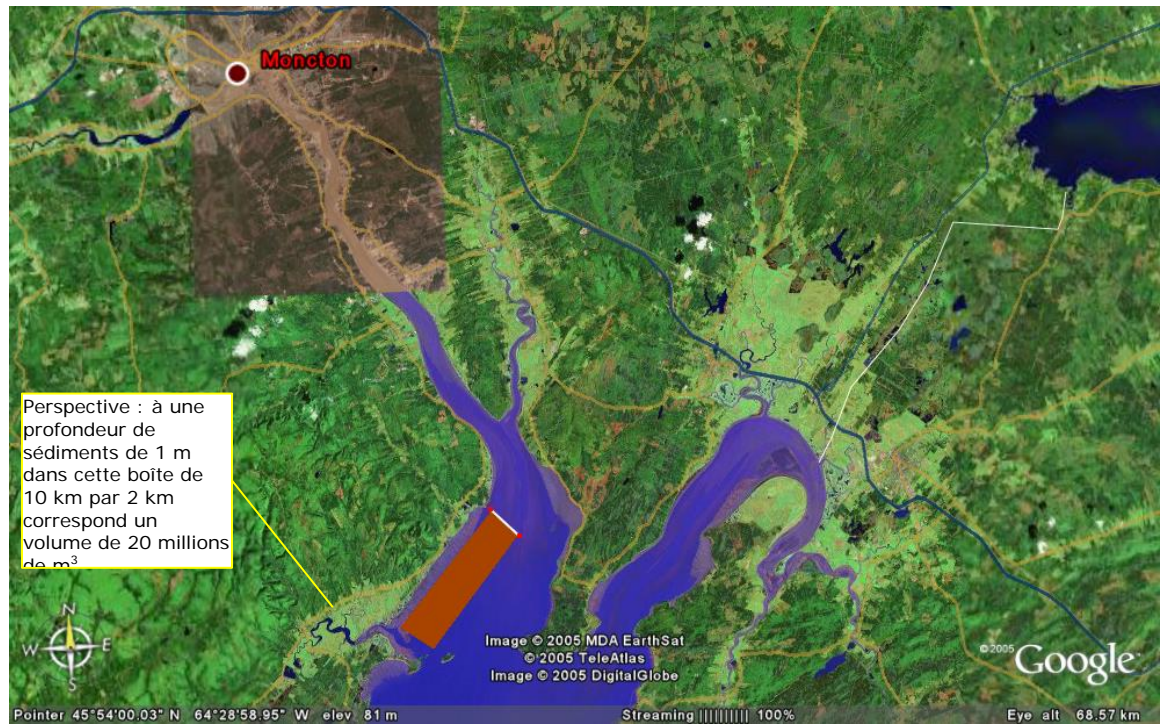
Moncton

Perspective : à une profondeur de sédiments de 1 m dans cette boîte de 10 km par 2 km correspond un volume de 20 millions de $m^3$

N
W
E
S

Image © 2005 MDA EarthSat
© 2005 TeleAtlas
Image © 2005 DigitalGlobe

©2005 Google

Pointer 45°54'00.03" N 64°28'58.95" W elev 81 m

Streaming ||||||||| 100%

Eye alt 68.57 km